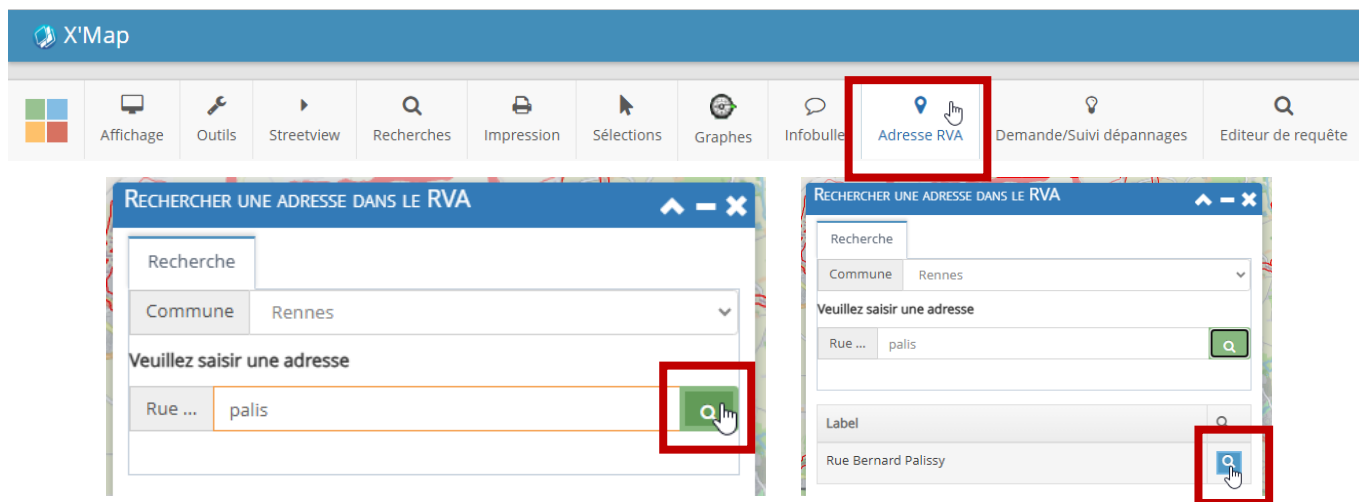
X'Map

Affichage
Outils
Streetview
Recherches
Impression
Sélections
Graphes
Infobulle
Adresse RVA
Demande/Suivi dépannages
Editeur de requête

RECHERCHER UNE ADRESSE DANS LE RVA

Recherche

Commune Rennes

Veuillez saisir une adresse

Rue ... palis

RECHERCHER UNE ADRESSE DANS LE RVA

Recherche

Commune Rennes

Veuillez saisir une adresse

Rue ... palis

Label

Rue Bernard Palissy